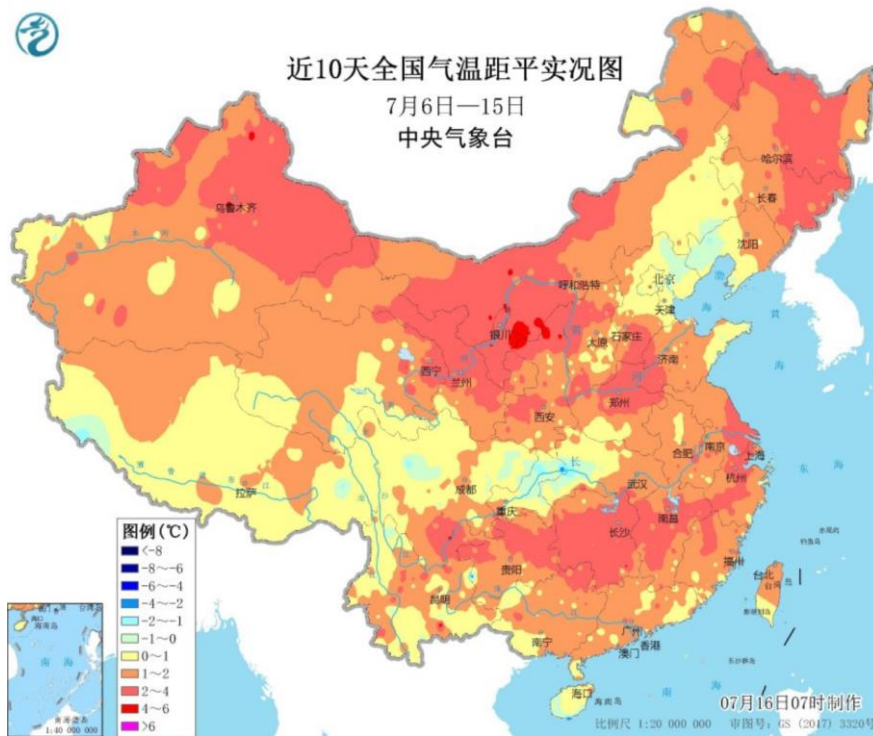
近10天全国气温距平实况图
7月6日—15日
中央气象台

乌鲁木齐
哈尔滨
长春
沈阳
北京
天津
呼和浩特
银川
石家庄
太原
济南
西宁
兰州
西安
郑州
合肥
南京
上海
杭州
拉萨
成都
重庆
武汉
长沙
南昌
福州
台北
贵阳
昆明
南宁
广州
澳门
香港
海口
长
黄
东
海

图例（℃）
<-8
-8～-6
-6～-4
-4～-2
-2～-1
-1～0
0～1
1～2
2～4
4～6
>6

南海诸岛
1:40 000 000
海南岛

07月16日07时制作
比例尺 1:20 000 000 审图号：GS（2017）3320号